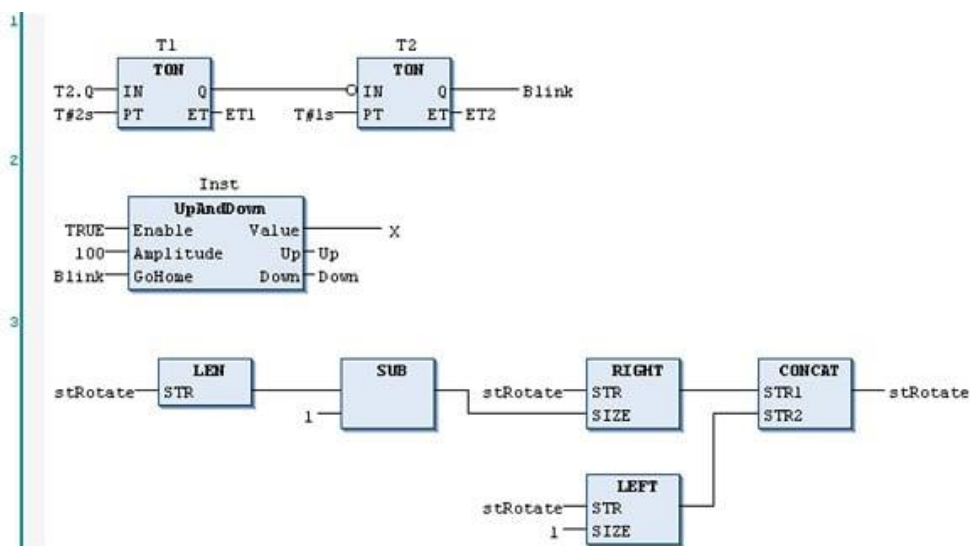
1

T1
TON
T2.Q IN Q
T#2s PT ET ET1

T2
TON
IN Q Blink
T#1s PT ET ET2

2

Inst
UpAndDown
TRUE Enable Value X
100 Amplitude Up Up
Blink GoHome Down Down

3

LEN
stRotate STR

SUB
1

RIGHT
stRotate STR
SIZE

CONCAT
STR1 stRotate
STR2

LEFT
stRotate STR
1 SIZE